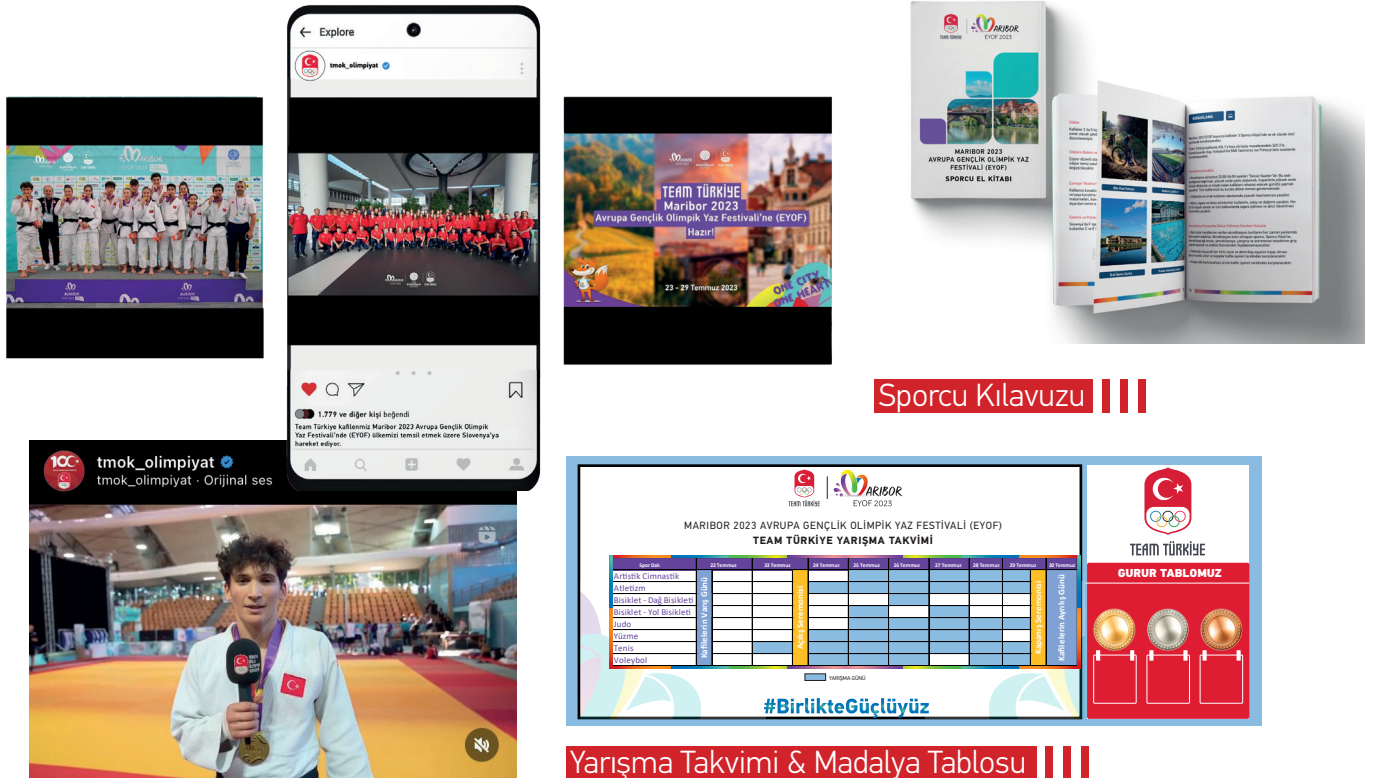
Explore

tmok_olimpiyat

1.779 ve diğer kişi beğendi

Team Türkiye kafilenmiz Maribor 2023 Avrupa Gençlik Olimpik Yaz Festivali'nde (EYOF) ülkemizi temsil etmek üzere Slovenya'ya hareket ediyor.

TEAM TÜRKİYE
Maribor 2023
Avrupa Gençlik Olimpik Yaz Festivali'ne (EYOF)
Hazır!

23 - 29 Temmuz 2023

ONE CITY ONE HEART

MARIBOR
EYOF 2023

MARIBOR 2023
AVRUPA GENÇLİK OLİMPİK YAZ FESTİVALİ (EYOF)
SPORCU EL KİTABI

Sporcu Kılavuzu

tmok_olimpiyat
tmok_olimpiyat · Orijinal ses

TEAM TÜRKİYE
MARIBOR
EYOF 2023

MARIBOR 2023 AVRUPA GENÇLİK OLİMPİK YAZ FESTİVALİ (EYOF)
TEAM TÜRKİYE YARIŞMA TAKVİMİ

| Spor Dalı | 22 Temmuz | 23 Temmuz | 24 Temmuz | 25 Temmuz | 26 Temmuz | 27 Temmuz | 28 Temmuz | 29 Temmuz | 30 Temmuz |
|---|---|---|---|---|---|---|---|---|---|
| Artistik Cimnastik | | | | | | | | | |
| Atletizm | | | | | | | | | |
| Bisiklet - Dağ Bisikleti | | | | | | | | | |
| Bisiklet - Yol Bisikleti | | | | | | | | | |
| Judo | | | | | | | | | |
| Yüzme | | | | | | | | | |
| Tenis | | | | | | | | | |
| Voleybol | | | | | | | | | |

Kafilelerin Varış Günü
Açılış Seremonisi
Kapanış Seremonisi
Kafilelerin Ayrılış Günü

YARIŞMA GÜNÜ

#BirlikteGüçlüyüz

TEAM TÜRKİYE
GURUR TABLOMUZ

Yarışma Takvimi & Madalya Tablosu